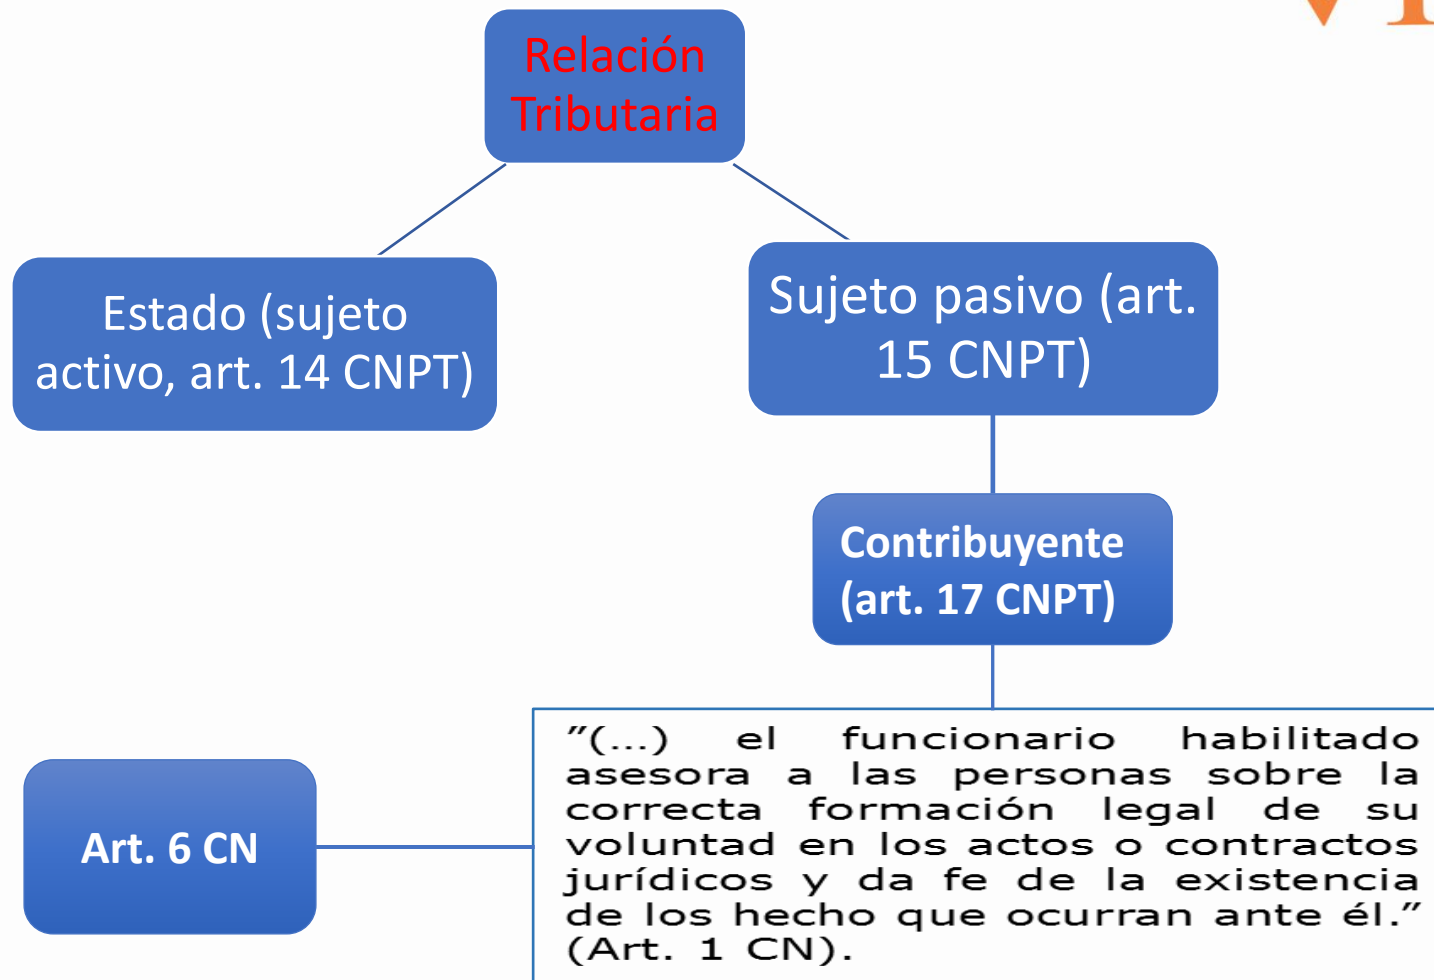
Relación Tributaria

Estado (sujeto activo, art. 14 CNPT)

Sujeto pasivo (art. 15 CNPT)

Contribuyente (art. 17 CNPT)

Art. 6 CN

"(...) el funcionario habilitado asesora a las personas sobre la correcta formación legal de su voluntad en los actos o contractos jurídicos y da fe de la existencia de los hecho que ocurran ante él." (Art. 1 CN).